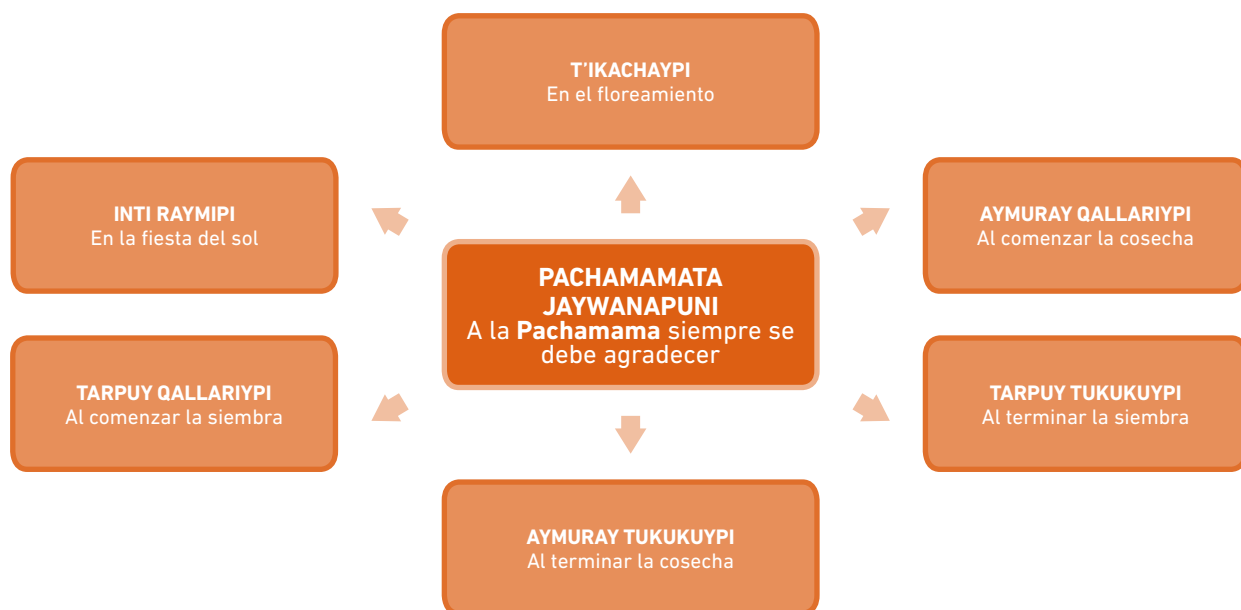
T'IKACHAYPI
En el floreamiento

INTI RAYMIPI
En la fiesta del sol

AYMURAY QALLARIYPI
Al comenzar la cosecha

PACHAMAMATA JAYWANAPUNI
A la **Pachamama** siempre se debe agradecer

TARPUY QALLARIYPI
Al comenzar la siembra

TARPUY TUKUKUYPI
Al terminar la siembra

AYMURAY TUKUKUYPI
Al terminar la cosecha